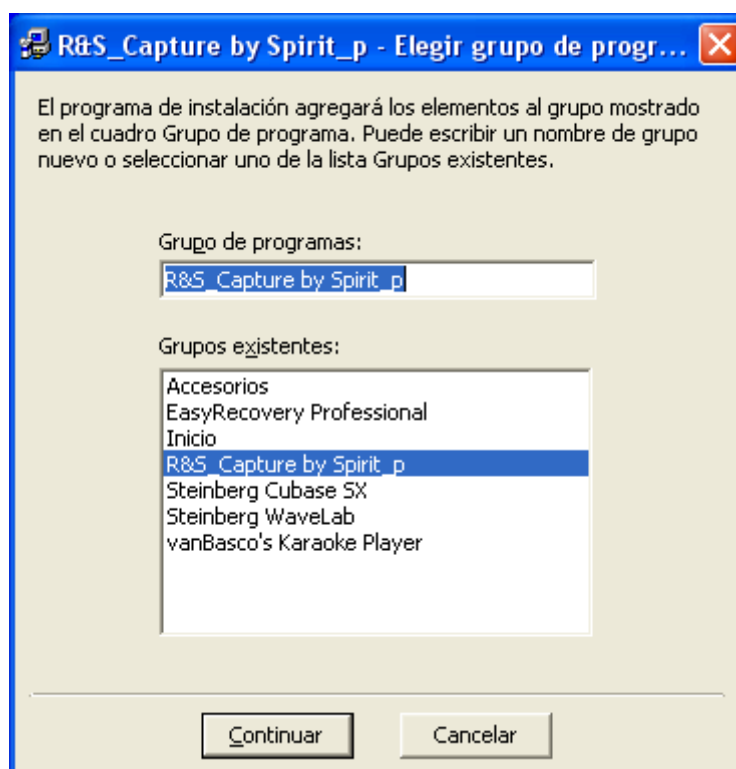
R&S_Capture by Spirit_p - Elegir grupo de progr...

El programa de instalación agregará los elementos al grupo mostrado en el cuadro Grupo de programa. Puede escribir un nombre de grupo nuevo o seleccionar uno de la lista Grupos existentes.

Grupo de programas:

R&S_Capture by Spirit_p

Grupos existentes:

Accesorios
EasyRecovery Professional
Inicio
R&S_Capture by Spirit_p
Steinberg Cubase SX
Steinberg WaveLab
vanBasco's Karaoke Player

Continuar

Cancelar